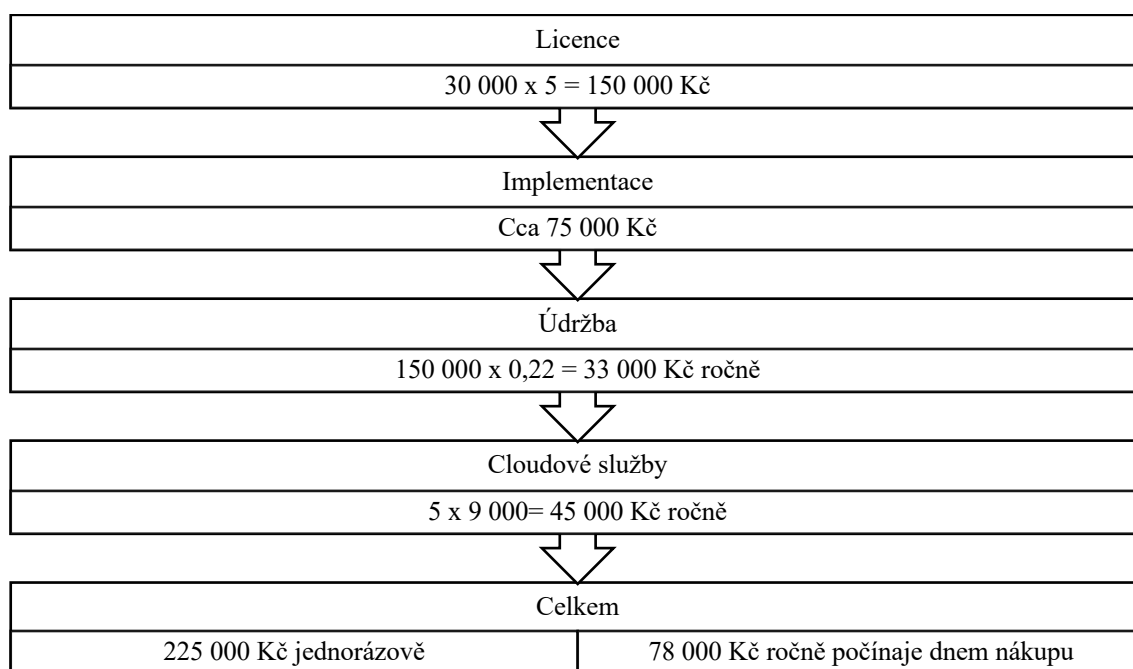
Licence

30 000 x 5 = 150 000 Kč

Implementace

Cca 75 000 Kč

Údržba

150 000 x 0,22 = 33 000 Kč ročně

Cloudové služby

5 x 9 000= 45 000 Kč ročně

Celkem

| 225 000 Kč jednorázově | 78 000 Kč ročně počínaje dnem nákupu |
|---|---|